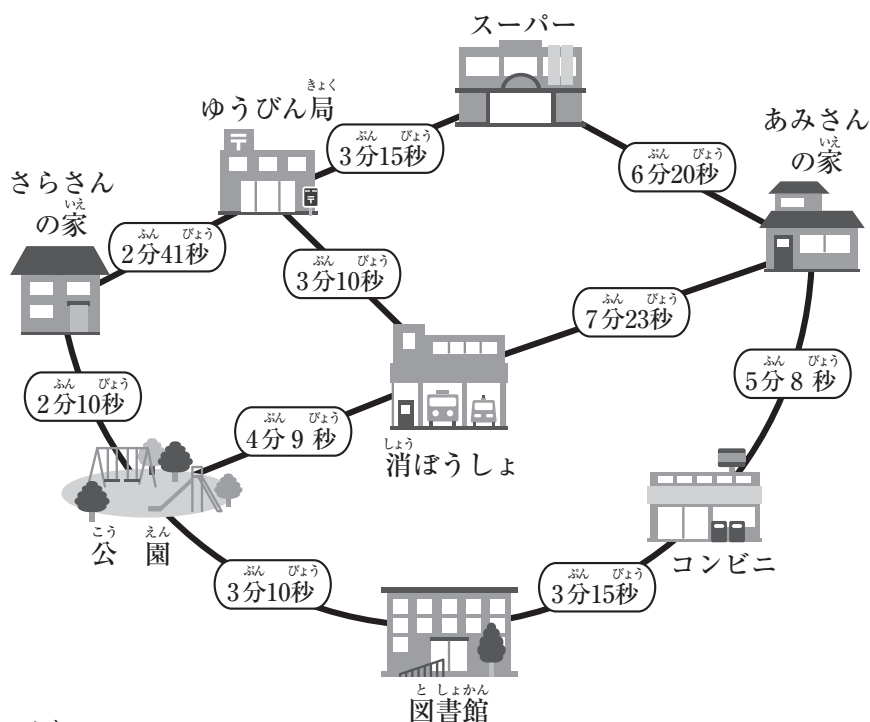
スーパー

きょく
ゆうびん局

ぷん　びょう
3分15秒

ぷん　びょう
6分20秒

あみさん
いえ
の家

さらさん
いえ
の家

ふん　びょう
2分41秒

ぷん　びょう
3分10秒

ふん　びょう
7分23秒

ふん　びょう
5分 8 秒

ふん　びょう
2分10秒

ぷん　びょう
4分 9 秒

しょう
消ぼうしょ

こう　えん
公　園

コンビニ

ぷん　びょう
3分10秒

ぷん　びょう
3分15秒

と しょかん
図書館